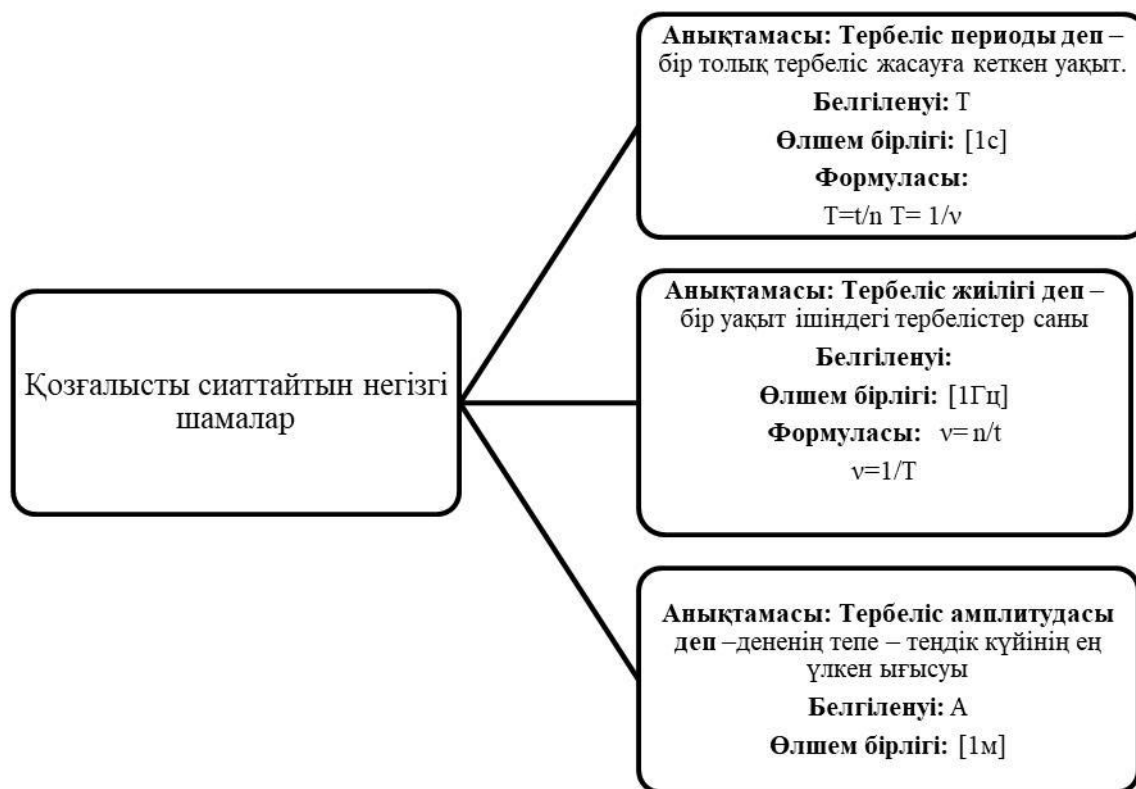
Қозғалысты сиаттайтын негізгі шамалар

**Анықтамасы: Тербеліс периоды деп** – бір толық тербеліс жасауға кеткен уақыт.

**Белгіленуі:** T

**Өлшем бірлігі:** [1с]

**Формуласы:**

T=t/n T= 1/ν

**Анықтамасы: Тербеліс жиілігі деп** – бір уақыт ішіндегі тербелістер саны

**Белгіленуі:**

**Өлшем бірлігі:** [1Гц]

**Формуласы:** ν= n/t

ν=1/T

**Анықтамасы: Тербеліс амплитудасы деп** –дененің тепе – теңдік күйінің ең үлкен ығысуы

**Белгіленуі:** A

**Өлшем бірлігі:** [1м]